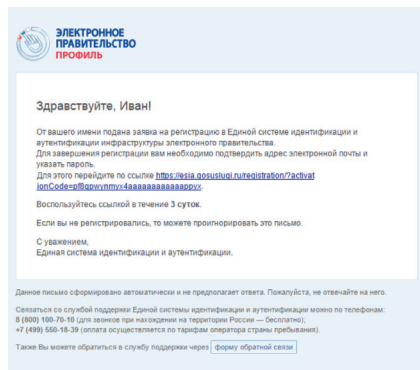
ЭЛЕКТРОННОЕ ПРАВИТЕЛЬСТВО
ПРОФИЛЬ

Здравствуйте, Иван!

От вашего имени подана заявка на регистрацию в Единой системе идентификации и аутентификации инфраструктуры электронного правительства.
Для завершения регистрации вам необходимо подтвердить адрес электронной почты и указать пароль.
Для этого перейдите по ссылке https://esia.gosuslugi.ru/registration/?activationCode=pf8qpwynmyx4aaaaaaaaaaaappyx.

Воспользуйтесь ссылкой в течение 3 суток.

Если вы не регистрировались, то можете проигнорировать это письмо.

С уважением,
Единая система идентификации и аутентификации.

Данное письмо сформировано автоматически и не предполагает ответа. Пожалуйста, не отвечайте на него.

Связаться со службой поддержки Единой системы идентификации и аутентификации можно по телефонам:
8 (800) 100-70-10 (для звонков при нахождении на территории России — бесплатно);
+7 (499) 550-18-39 (оплата осуществляется по тарифам оператора страны пребывания).

Также Вы можете обратиться в службу поддержки через форму обратной связи